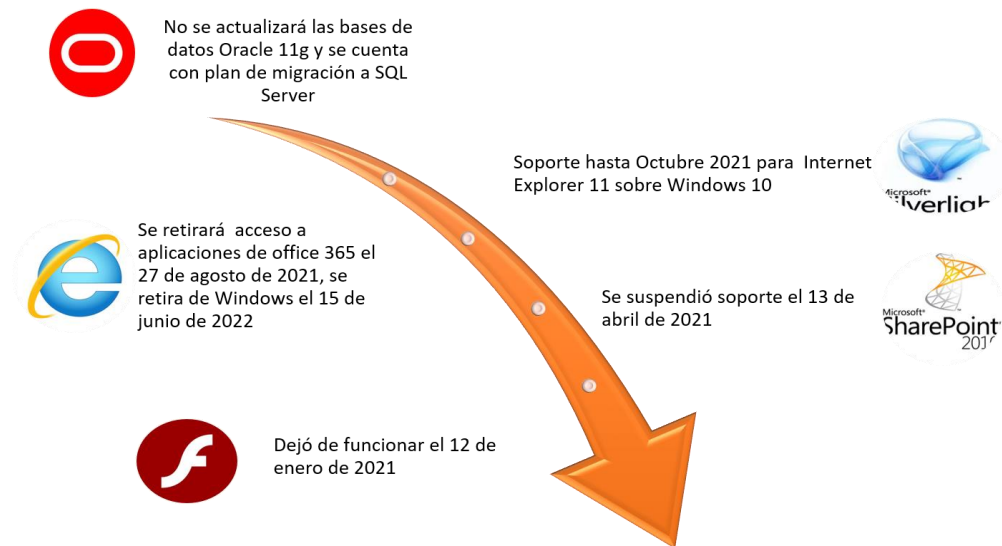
No se actualizará las bases de datos Oracle 11g y se cuenta con plan de migración a SQL Server

Soporte hasta Octubre 2021 para Internet Explorer 11 sobre Windows 10

Microsoft Silverligh

Se retirará acceso a aplicaciones de office 365 el 27 de agosto de 2021, se retira de Windows el 15 de junio de 2022

Se suspendió soporte el 13 de abril de 2021

Microsoft SharePoint 201

Dejó de funcionar el 12 de enero de 2021

f